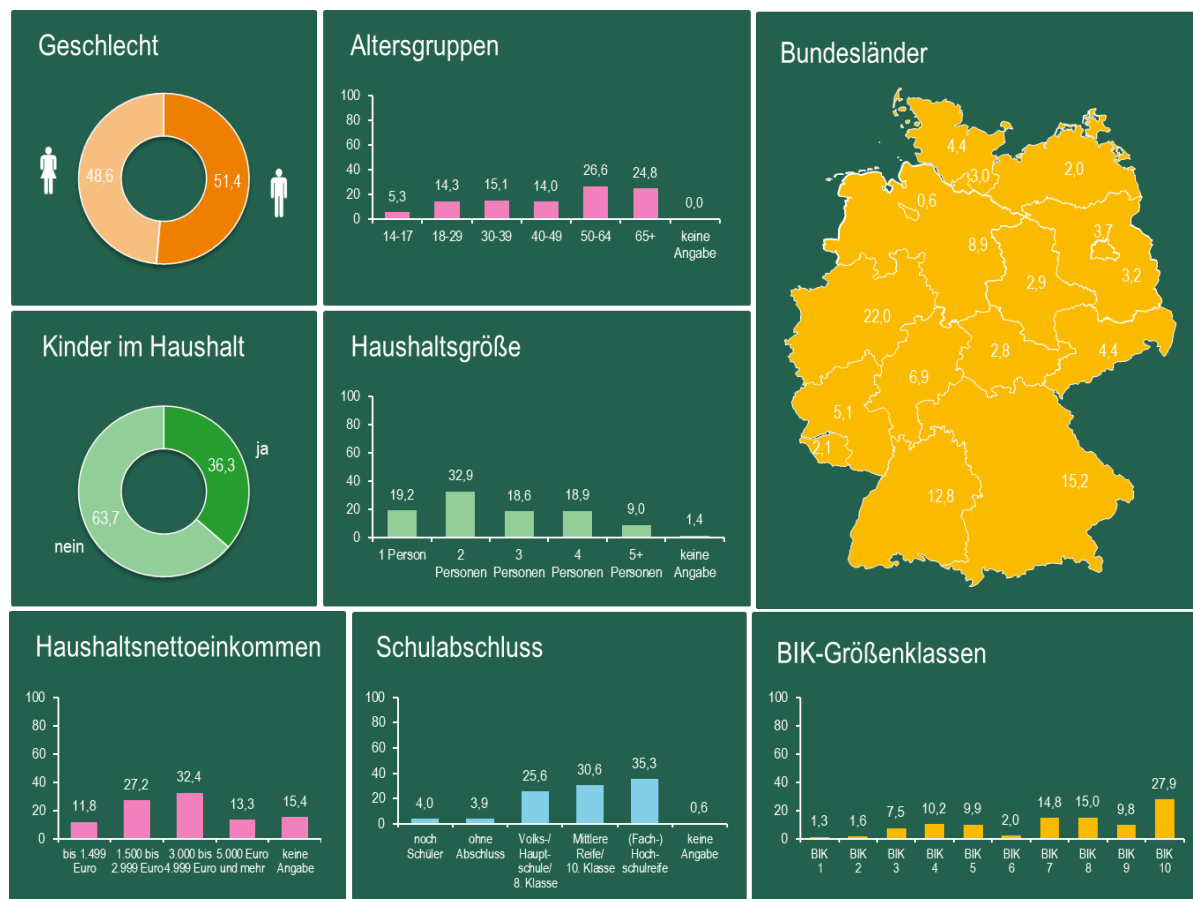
Geschlecht

48,6
51,4

Altersgruppen

100
80
60
40
20
0

5,3 14,3 15,1 14,0 26,6 24,8 0,0

14-17
18-29
30-39
40-49
50-64
65+
keine Angabe

Bundesländer

4,4
2,0
3,0
0,6
8,9
3,7
3,2
2,9
22,0
2,8
4,4
6,9
5,1
2,1
12,8
15,2

Kinder im Haushalt

ja
36,3
63,7
nein

Haushaltsgröße

100
80
60
40
20
0

19,2 32,9 18,6 18,9 9,0 1,4

1 Person
2 Personen
3 Personen
4 Personen
5+ Personen
keine Angabe

Haushaltsnettoeinkommen

100
80
60
40
20
0

11,8 27,2 32,4 13,3 15,4

bis 1.499 Euro
1.500 bis 2.999 Euro
3.000 bis 4.999 Euro
5.000 Euro und mehr
keine Angabe

Schulabschluss

100
80
60
40
20
0

4,0 3,9 25,6 30,6 35,3 0,6

noch Schüler
ohne Abschluss
Volks-/ Haupt-schule/ 8. Klasse
Mittlere Reife/ 10. Klasse
(Fach-) Hoch-schulreife
keine Angabe

BIK-Größenklassen

100
80
60
40
20
0

1,3 1,6 7,5 10,2 9,9 2,0 14,8 15,0 9,8 27,9

BIK 1
BIK 2
BIK 3
BIK 4
BIK 5
BIK 6
BIK 7
BIK 8
BIK 9
BIK 10